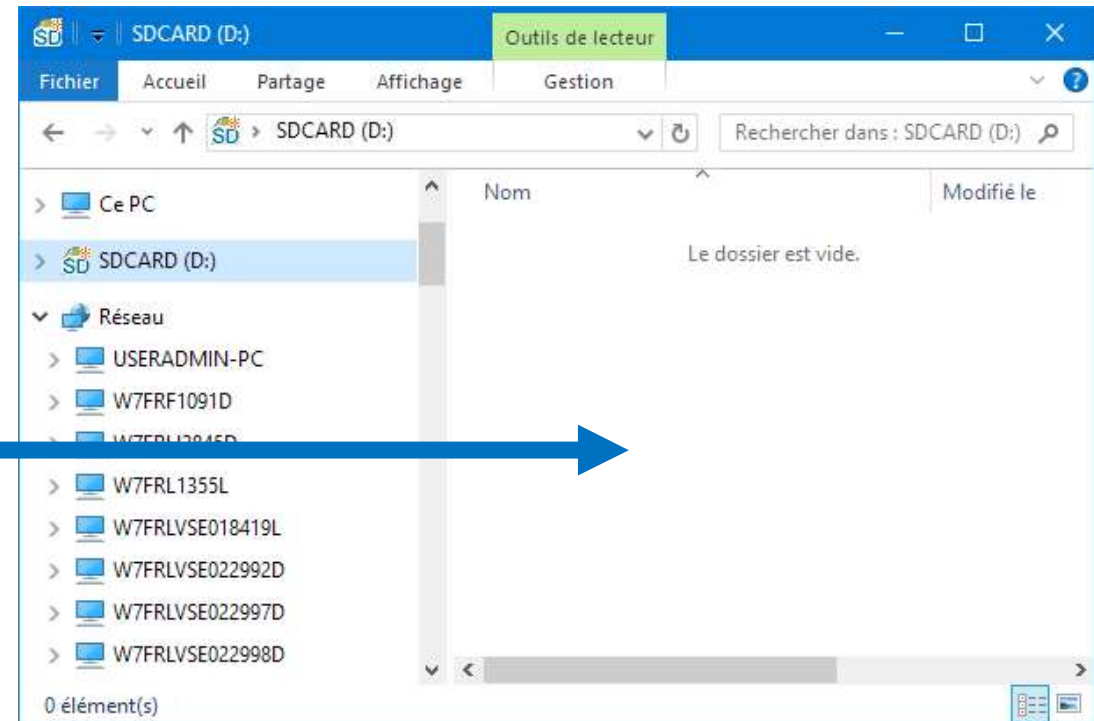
SDCARD (D:)
Outils de lecteur
Fichier
Accueil
Partage
Affichage
Gestion
SDCARD (D:)
Rechercher dans : SDCARD (D:)
Ce PC
SDCARD (D:)
Réseau
USERADMIN-PC
W7FRF1091D
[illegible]
W7FRL1355L
W7FRLVSE018419L
W7FRLVSE022992D
W7FRLVSE022997D
W7FRLVSE022998D
Nom
Modifié le
Le dossier est vide.
0 élément(s)